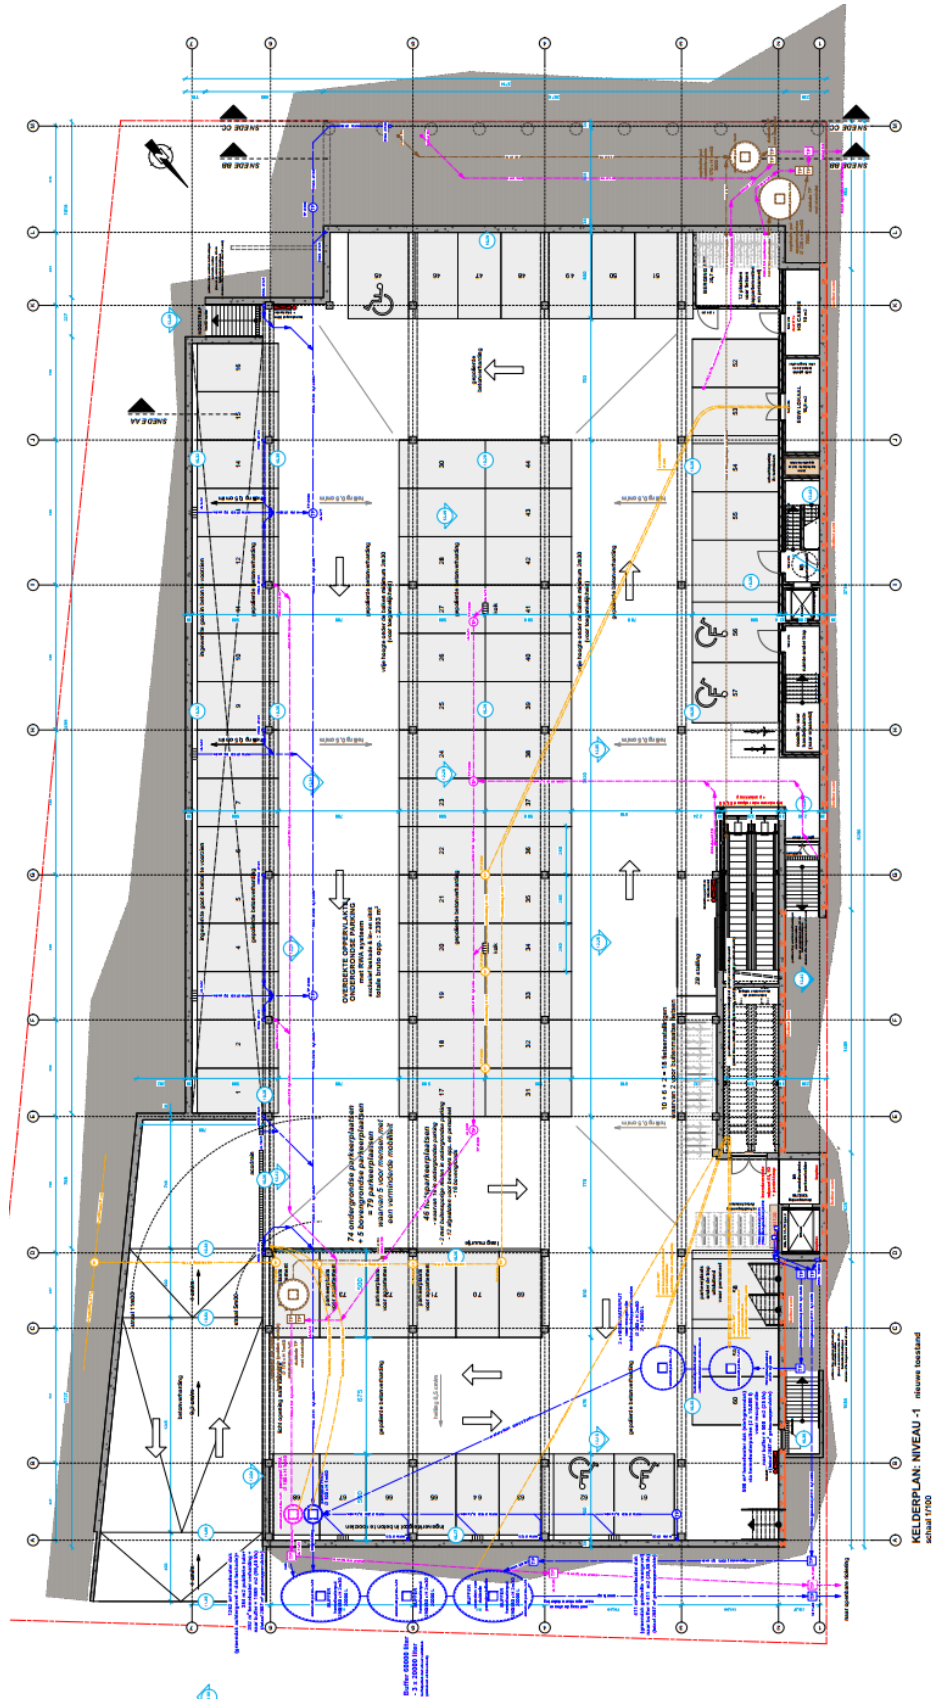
SNEDE CC
SNEDE BB
SNEDE AA
SNEDE CC
SNEDE BB

45
46
47
48
49
50
51
52
53
54
55
56
57
16
15
14
13
12
11
10
9
8
7
6
5
4
3
2
1
30
29
28
27
26
25
24
23
22
21
20
19
18
17
44
43
42
41
40
39
38
37
36
35
34
33
32
31
73
72
71
70
69
68
67
66
65
64
63
62
61
60

gepolierde betonverharding
helling 6,5 cm/m
OVERDEKTE OPPERVLAKTE ONDERGRONDSE PARKING
74 ondergrondse parkeerplaatsen + 5 bovengrondse parkeerplaatsen = 79 parkeerplaatsen waarvan 5 voor mensen met een verminderde mobiliteit
48 fietsparkeerplaatsen
10 × 6 × 2 = 16 fietsenstallingen
28 stalling
vrije hoogte onder de balken minimum 2m30
buffer 65000 liter - 3 x 20000 liter

KELDERPLAN: NIEUW -1 nieuwe toestand
schaal 1/100